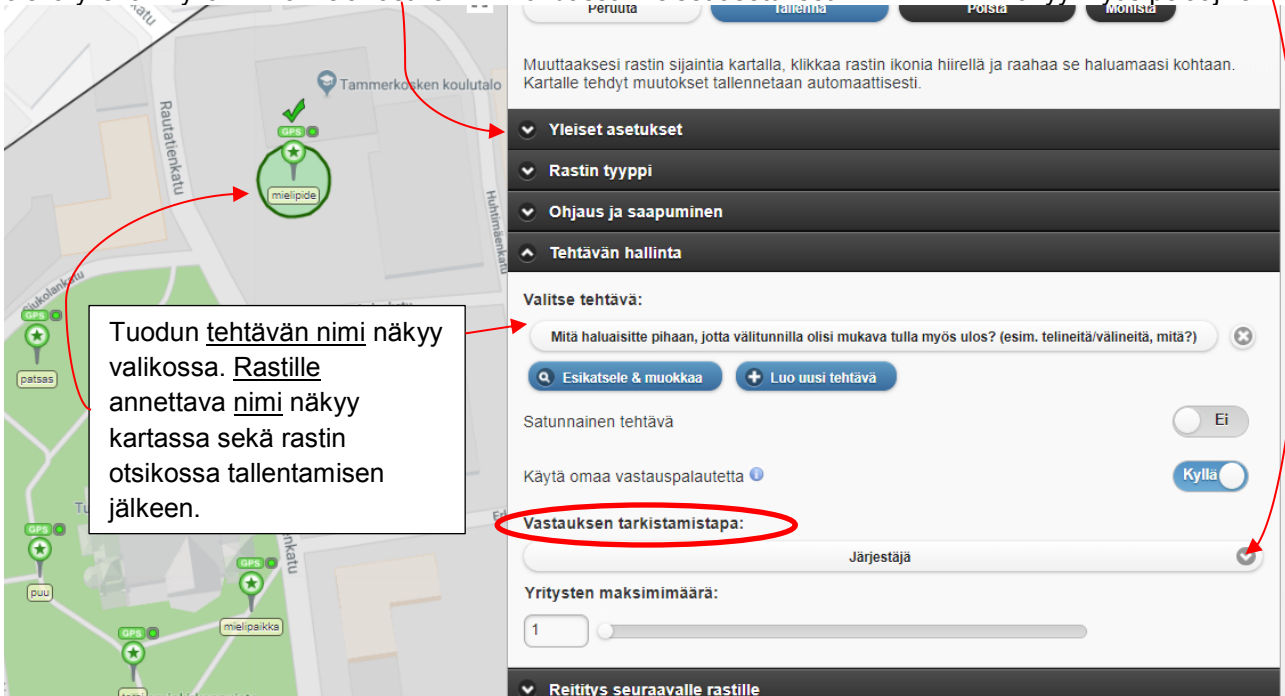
Peruuta Tallenna Poista Monista

Muuttaaksesi rastin sijaintia kartalla, klikkaa rastin ikonia hiirellä ja raahaa se haluamaasi kohtaan. Kartalle tehdyt muutokset tallennetaan automaattisesti.

Yleiset asetukset

Rastin tyyppi

Ohjaus ja saapuminen

Tehtävän hallinta

Valitse tehtävä:

Mitä haluaisitte pihaan, jotta välitunnilla olisi mukava tulla myös ulos? (esim. telineitä/välineitä, mitä?)

Esikatsele & muokkaa

Luo uusi tehtävä

Satunnainen tehtävä

Ei

Käytä omaa vastauspalautetta

Kyllä

Vastauksen tarkistamistapa:

Järjestäjä

Yritysten maksimimäärä:

1

Reititys seuraavalle rastille

Tammerkosken koulutalo

Rautatienkatu

Huhtimäenkatu

Siukolankatu

GPS

mielipide

GPS

patsas

GPS

puu

GPS

mielipaikka

GPS

Tuodun tehtävän nimi näkyy valikossa. Rastille annettava nimi näkyy kartassa sekä rastin otsikossa tallentamisen jälkeen.